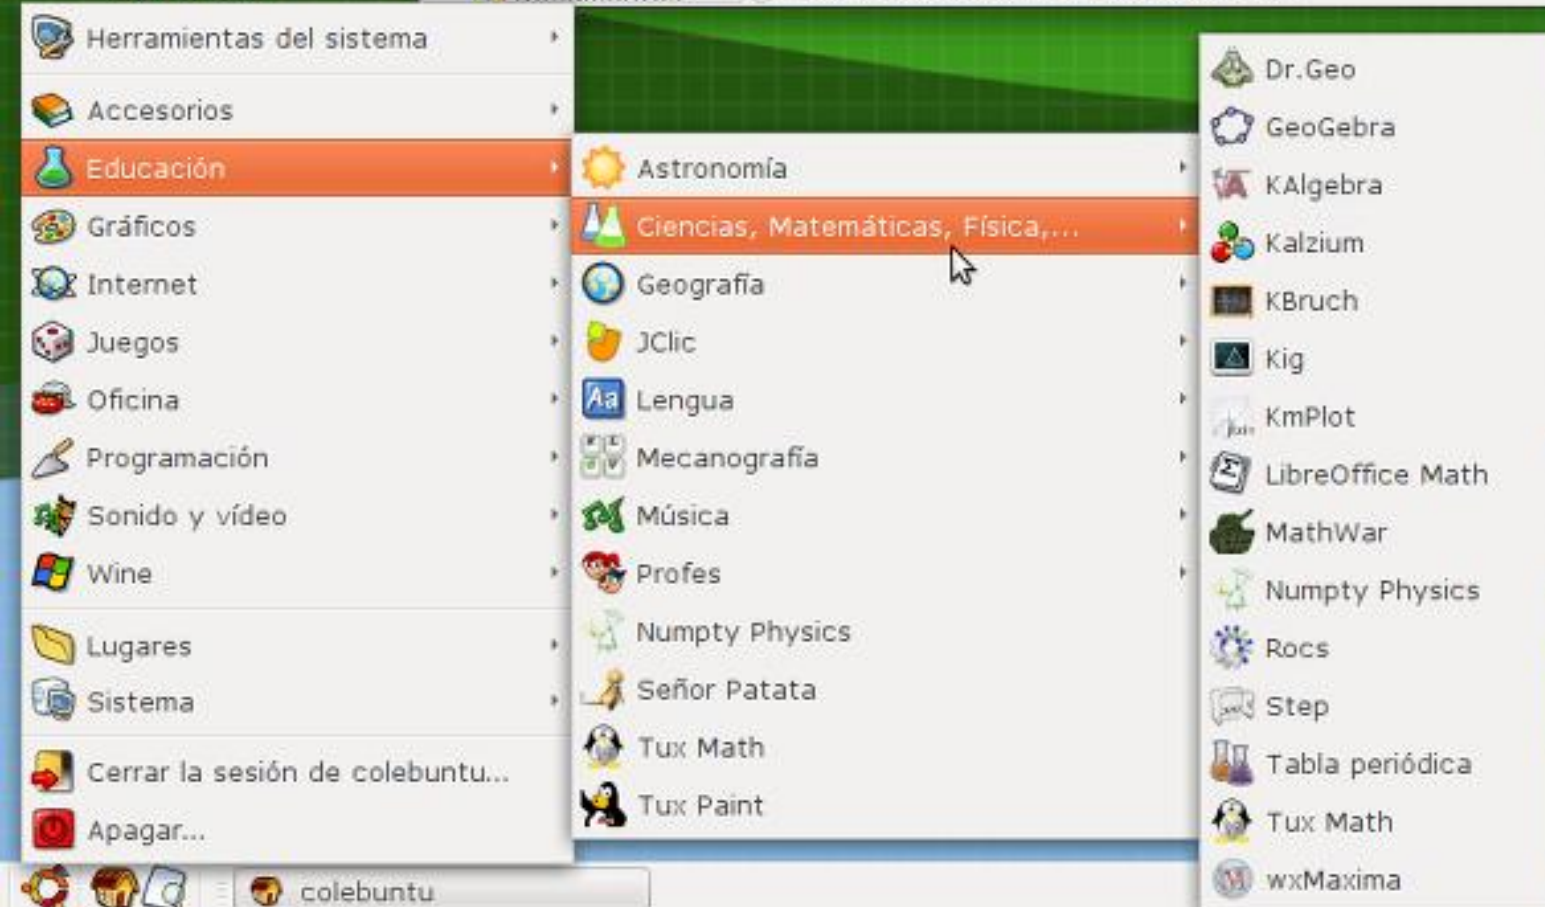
Herramientas del sistema
Accesorios
Educación
Gráficos
Internet
Juegos
Oficina
Programación
Sonido y vídeo
Wine
Lugares
Sistema
Cerrar la sesión de colebuntu...
Apagar...

Astronomía
Ciencias, Matemáticas, Física,...
Geografía
JClic
Lengua
Mecanografía
Música
Profes
Numpty Physics
Señor Patata
Tux Math
Tux Paint

Dr.Geo
GeoGebra
KAlgebra
Kalzium
KBruch
Kig
KmPlot
LibreOffice Math
MathWar
Numpty Physics
Rocs
Step
Tabla periódica
Tux Math
wxMaxima

colebuntu